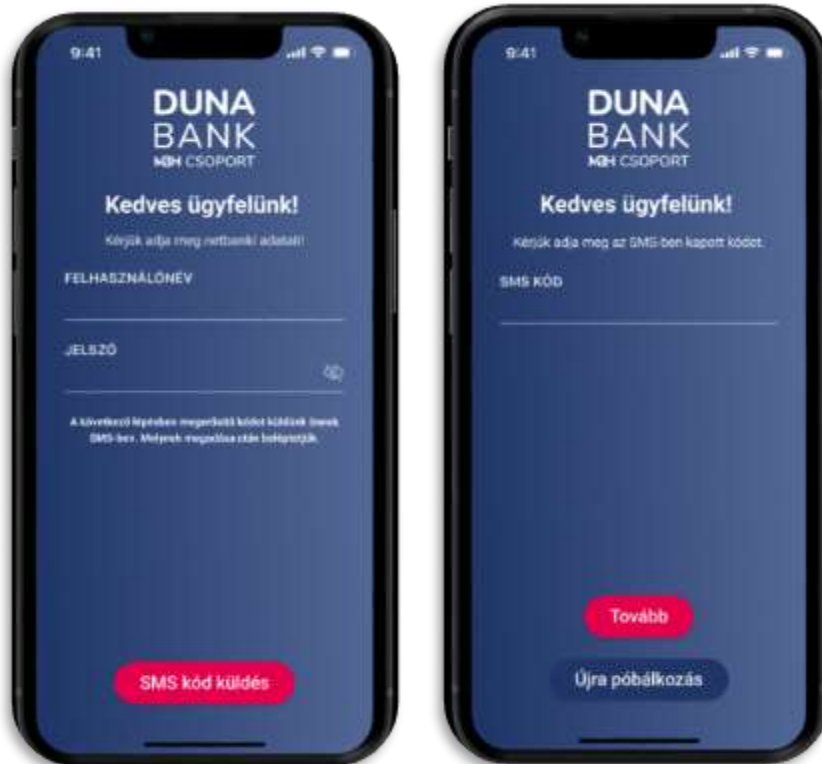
9:41

DUNA
BANK
MBH CSOPORT

Kedves ügyfelünk!

Kérjük adja meg netbanki adatait!

FELHASZNÁLÓNÉV

JELSZÓ

A következő lépésben megerősítő kódot küldünk Önnek SMS-ben. Melynek megadása után beléptetjük.

SMS kód küldés

9:41

DUNA
BANK
MBH CSOPORT

Kedves ügyfelünk!

Kérjük adja meg az SMS-ben kapott kódot.

SMS KÓD

Tovább

Újra póbálkozás